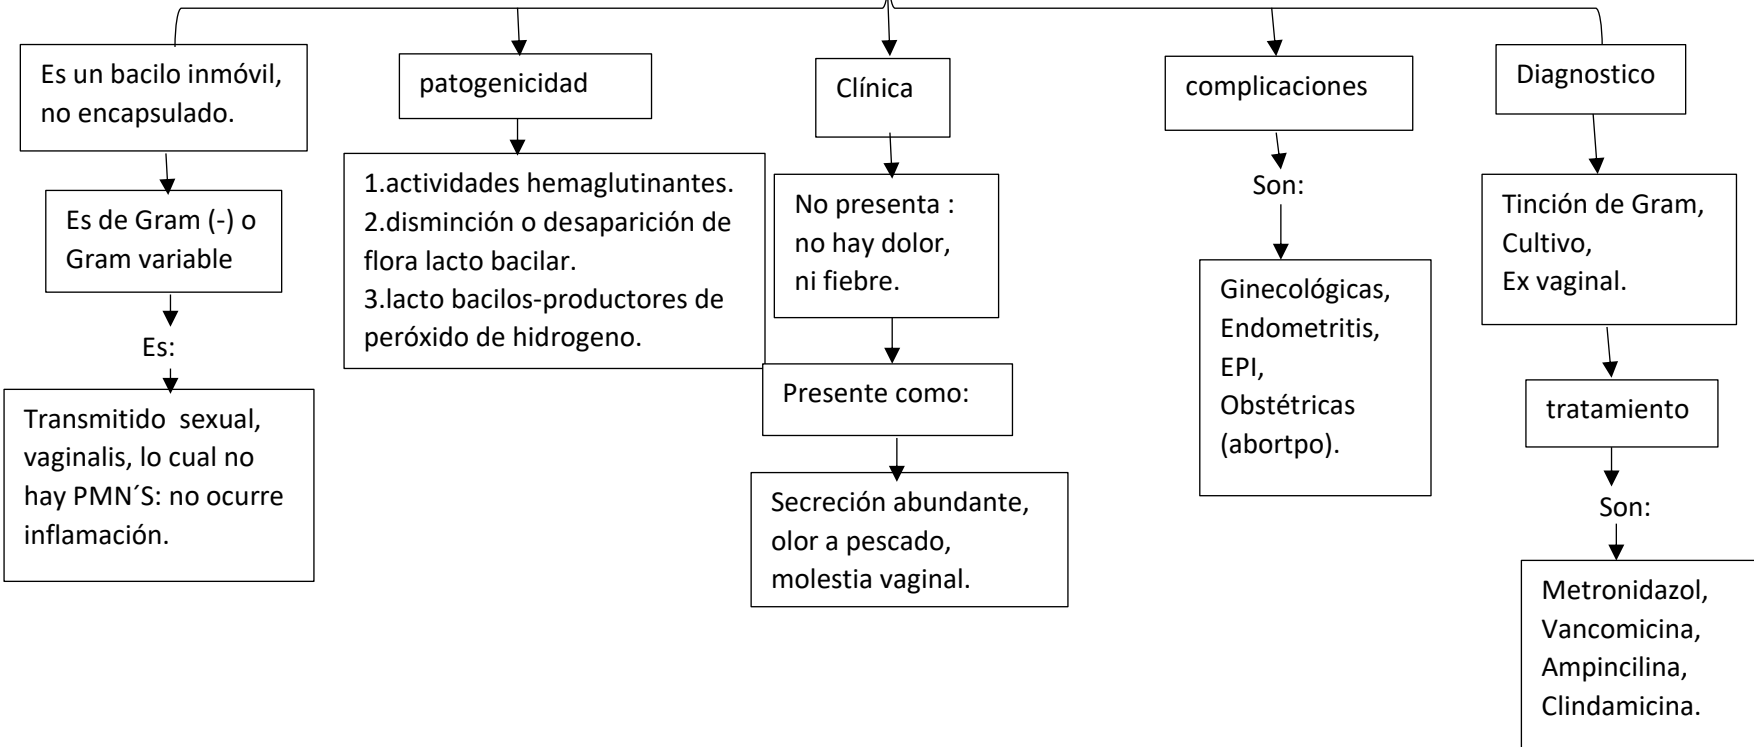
Es un bacilo inmóvil, no encapsulado.

Es de Gram (-) o Gram variable

Es:

Transmitido sexual, vaginalis, lo cual no hay PMN´S: no ocurre inflamación.

patogenicidad

1.actividades hemaglutinantes.
2.disminción o desaparición de flora lacto bacilar.
3.lacto bacilos-productores de peróxido de hidrogeno.

Clínica

No presenta : no hay dolor, ni fiebre.

Presente como:

Secreción abundante, olor a pescado, molestia vaginal.

complicaciones

Son:

Ginecológicas, Endometritis, EPI, Obstétricas (abortpo).

Diagnostico

Tinción de Gram, Cultivo, Ex vaginal.

tratamiento

Son:

Metronidazol, Vancomicina, Ampincilina, Clindamicina.